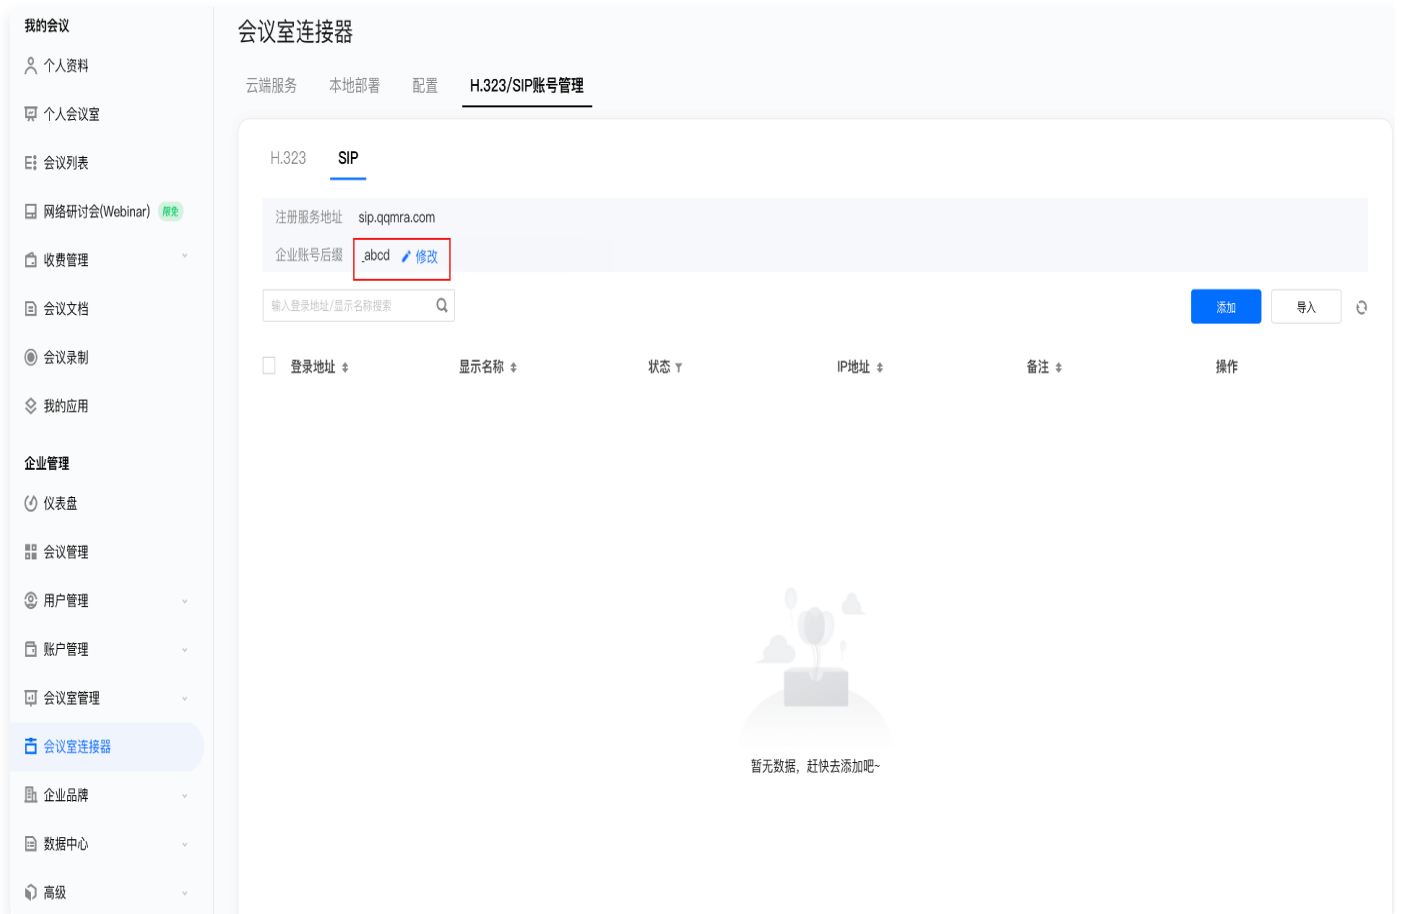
我的会议
个人资料
个人会议室
会议列表
网络研讨会(Webinar) 限免
收费管理
会议文档
会议录制
我的应用

企业管理
仪表盘
会议管理
用户管理
账户管理
会议室管理
会议室连接器
企业品牌
数据中心
高级

会议室连接器

云端服务 本地部署 配置 H.323/SIP账号管理

H.323 SIP

注册服务地址 sip.qqmra.com
企业账号后缀 .abcd 修改

输入登录地址/显示名称搜索

添加 导入

| 登录地址 | 显示名称 | 状态 | IP地址 | 备注 | 操作 |
|---|---|---|---|---|---|

暂无数据，赶快去添加吧~